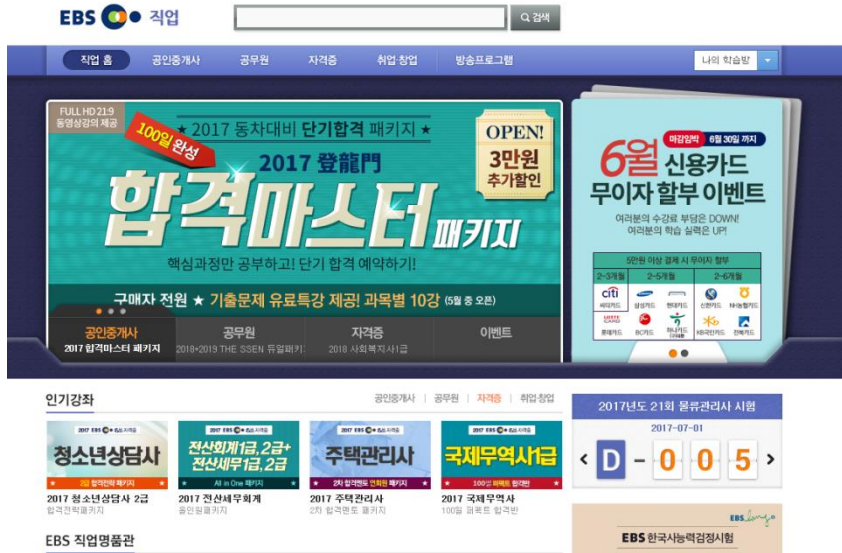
EBS 직업

검색

직업 홈 공인중개사 공무원 자격증 취업·창업 방송프로그램

나의 학습방

FULL HD 21:9 동영상강의 제공

100일 완성

★ 2017 동차대비 단기합격 패키지 ★

2017 登龍門

합격마스터 패키지

OPEN! 3만원 추가할인

핵심과정만 공부하고! 단기 합격 예약하기!

구매자 전원 ★ 기출문제 유료특강 제공! 과목별 10강 (5월 중 오픈)

공인중개사
2017 합격마스터 패키지

공무원
2018+2019 THE SSEN 듀얼패키

자격증
2018 사회복지사1급

이벤트

마감임박 6월 30일 까지

6월 신용카드 무이자 할부 이벤트

여러분의 수강료 부담은 DOWN!
여러분의 학습 실력은 UP!

5만원 이상 결제 시 무이자 할부

| 2~3개월 | 2~5개월 | 2~6개월 |
|---|---|---|
| citi 씨티카드 | 삼성카드 | 신한카드 |
| 롯데카드 | BC카드 | KB국민카드 |
| 현대카드 | 하나카드 | 전북카드 |
| | | NH농협카드 |

인기강좌

공인중개사 | 공무원 | 자격증 | 취업·창업

2017 EBS 자격증
청소년상담사
2017 청소년상담사 2급
합격전략패키지

2017 EBS 자격증
전산회계1급,2급+ 전산세무1급,2급
All in One 패키지
2017 전산세무회계
올인원패키지

2017 EBS 자격증
주택관리사
2차 합격면도 연회원 패키지
2017 주택관리사
2차 합격면도 패키지

2017 EBS 자격증
국제무역사1급
100일 퍼펙트 합격반
2017 국제무역사
100일 퍼펙트 합격반

2017년도 21회 물류관리사 시험
2017-07-01
D - 0 0 5

EBS 직업명품관

EBS 한국사능력검정시험